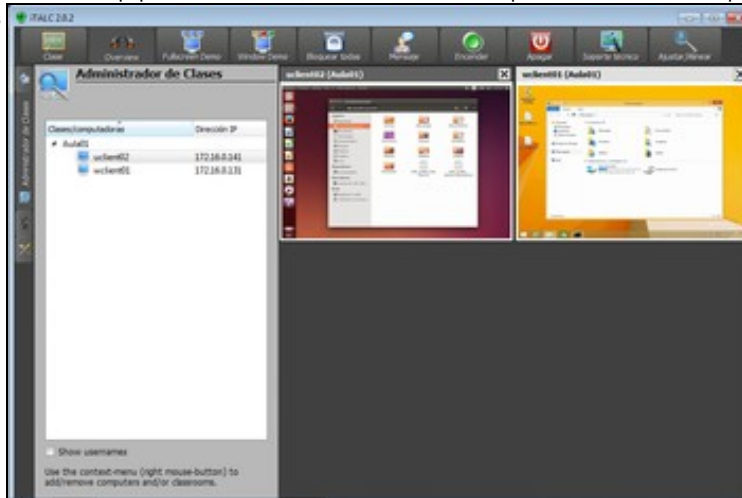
iTALC 2.0.2

Clase
Overview
Fullscreen Demo
Window Demo
Bloquear todos
Mensaje
Encender
Apagar
Soporte técnico
Ajustar/llenar

Administrador de Clases

Administrador de Clases

| Clases/computadoras | Dirección IP |
|---|---|
| Aula01 | |
| uclient02 | 172.16.0.141 |
| wclient01 | 172.16.0.131 |

Show usernames

Use the context-menu (right mouse-button) to add/remove computers and/or classrooms.

uclient02 (Aula01)

wclient01 (Aula01)